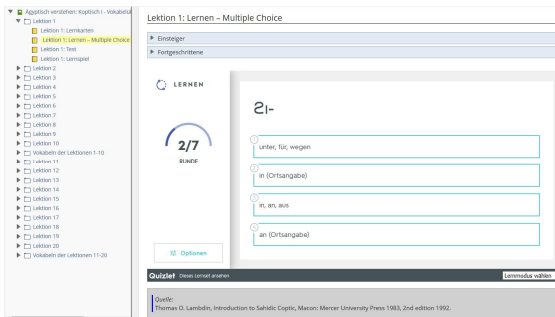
Ägyptisch verstehen: Koptisch I - Vokabeln
Lektion 1
Lektion 1: Lernkarten
Lektion 1: Lernen – Multiple Choice
Lektion 1: Test
Lektion 1: Lernspiel
Lektion 2
Lektion 3
Lektion 4
Lektion 5
Lektion 6
Lektion 7
Lektion 8
Lektion 9
Lektion 10
Vokabeln der Lektionen 1-10
Lektion 11
Lektion 12
Lektion 13
Lektion 14
Lektion 15
Lektion 16
Lektion 17
Lektion 18
Lektion 19
Lektion 20
Vokabeln der Lektionen 11-20

Lektion 1: Lernen – Multiple Choice

Einsteiger
Fortgeschrittene

LERNEN

2/7
RUNDE

Optionen

ϩι-

1 unter, für, wegen

2 in (Ortsangabe)

3 in, an, aus

4 an (Ortsangabe)

Quizlet Dieses Lernset ansehen

Lernmodus wählen

Quelle:
Thomas O. Lambdin, Introduction to Sahidic Coptic, Macon: Mercer University Press 1983, 2nd edition 1992.